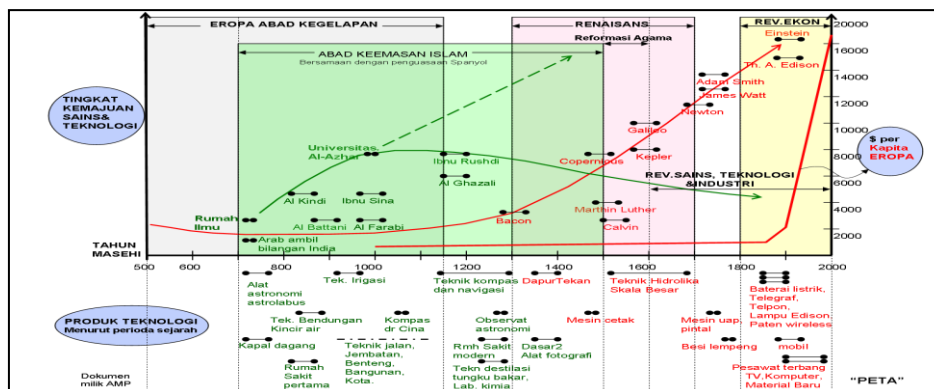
EROPA ABAD KEGELAPAN

ABAD KEEMASAN ISLAM
Bersamaan dengan penguasaan Spanyol

RENAISANS

Reformasi Agama

REV.EKON

TINGKAT KEMAJUAN SAINS& TEKNOLOGI

Universitas Al-Azhar

Rumah Ilmu

Arab ambil bilangan India

Al Kindi

Ibnu Sina

Al Battani

Al Farabi

Ibnu Rushdi

Al Ghazali

Bacon

Copernicus

Martin Luther

Calvin

Galileo

Kepler

Newton

Adam Smith

James Watt

Einstein

Th. A. Edison

REV.SAINS, TEKNOLOGI &INDUSTRI

$ per Kapita EROPA

20000
16000
14000
12000
10000
8000
6000
4000
2000

TAHUN MASEHI

500 600 800 1000 1200 1400 1600 1800 2000

PRODUK TEKNOLOGI Menurut perioda sejarah

Alat astronomi astrolabus

Tek. Irigasi

Teknik kompas dan navigasi

DapurTekan

Teknik Hidrolika Skala Besar

Baterai listrik, Telegraf, Telpon, Lampu Edison, Paten wireless

Tek. Bendungan Kincir air

Kompas dr Cina

Observat astronomi

Mesin cetak

Mesin uap, pintal

Kapal dagang

Teknik jalan, Jembatan, Benteng, Bangunan, Kota.

Rmh Sakit modern

Dasar2 Alat fotografi

Besi lempeng

mobil

Rumah Sakit pertama

Tekn destilasi tungku bakar, Lab. kimia

Pesawat terbang TV,Komputer, Material Baru

Dokumen milik AMP

"PETA"